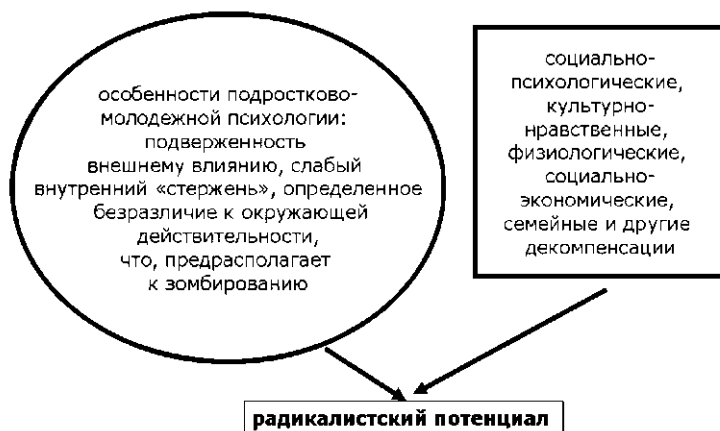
особенности подростково-молодежной психологии: подверженность внешнему влиянию, слабый внутренний «стержень», определенное безразличие к окружающей действительности, что, предрасполагает к зомбированию

социально-психологические, культурно-нравственные, физиологические, социально-экономические, семейные и другие декомпенсации

радикалистский потенциал